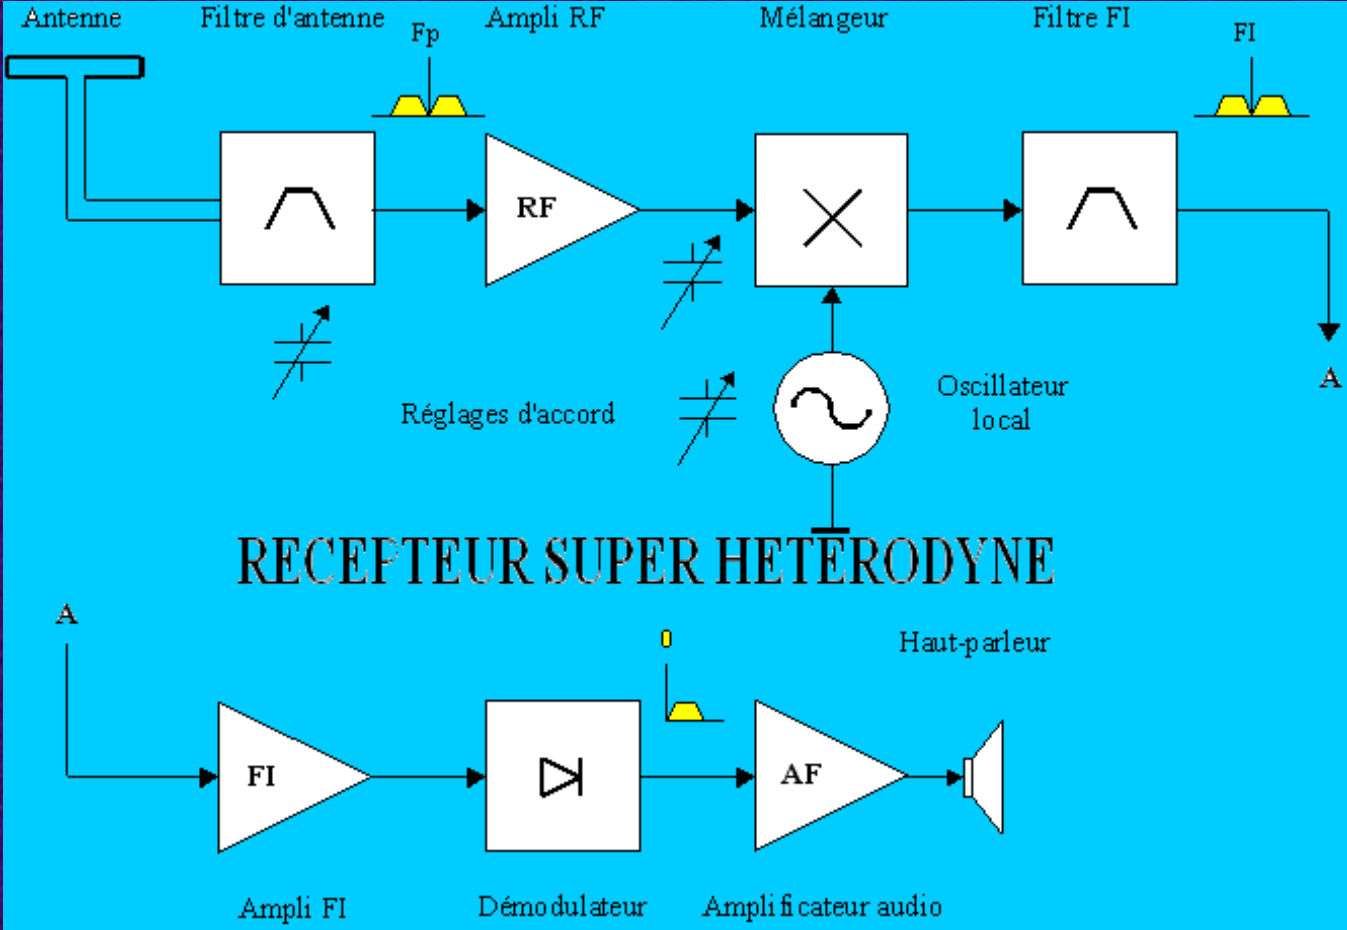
Antenne
Filtre d'antenne
Fp
Ampli RF
Mélangeur
Filtre FI
FI

RF

A

Réglages d'accord

Oscillateur local

RECEPTEUR SUPER HETERODYNE

A
0
Haut-parleur

FI
AF

Ampli FI
Démodulateur
Amplificateur audio